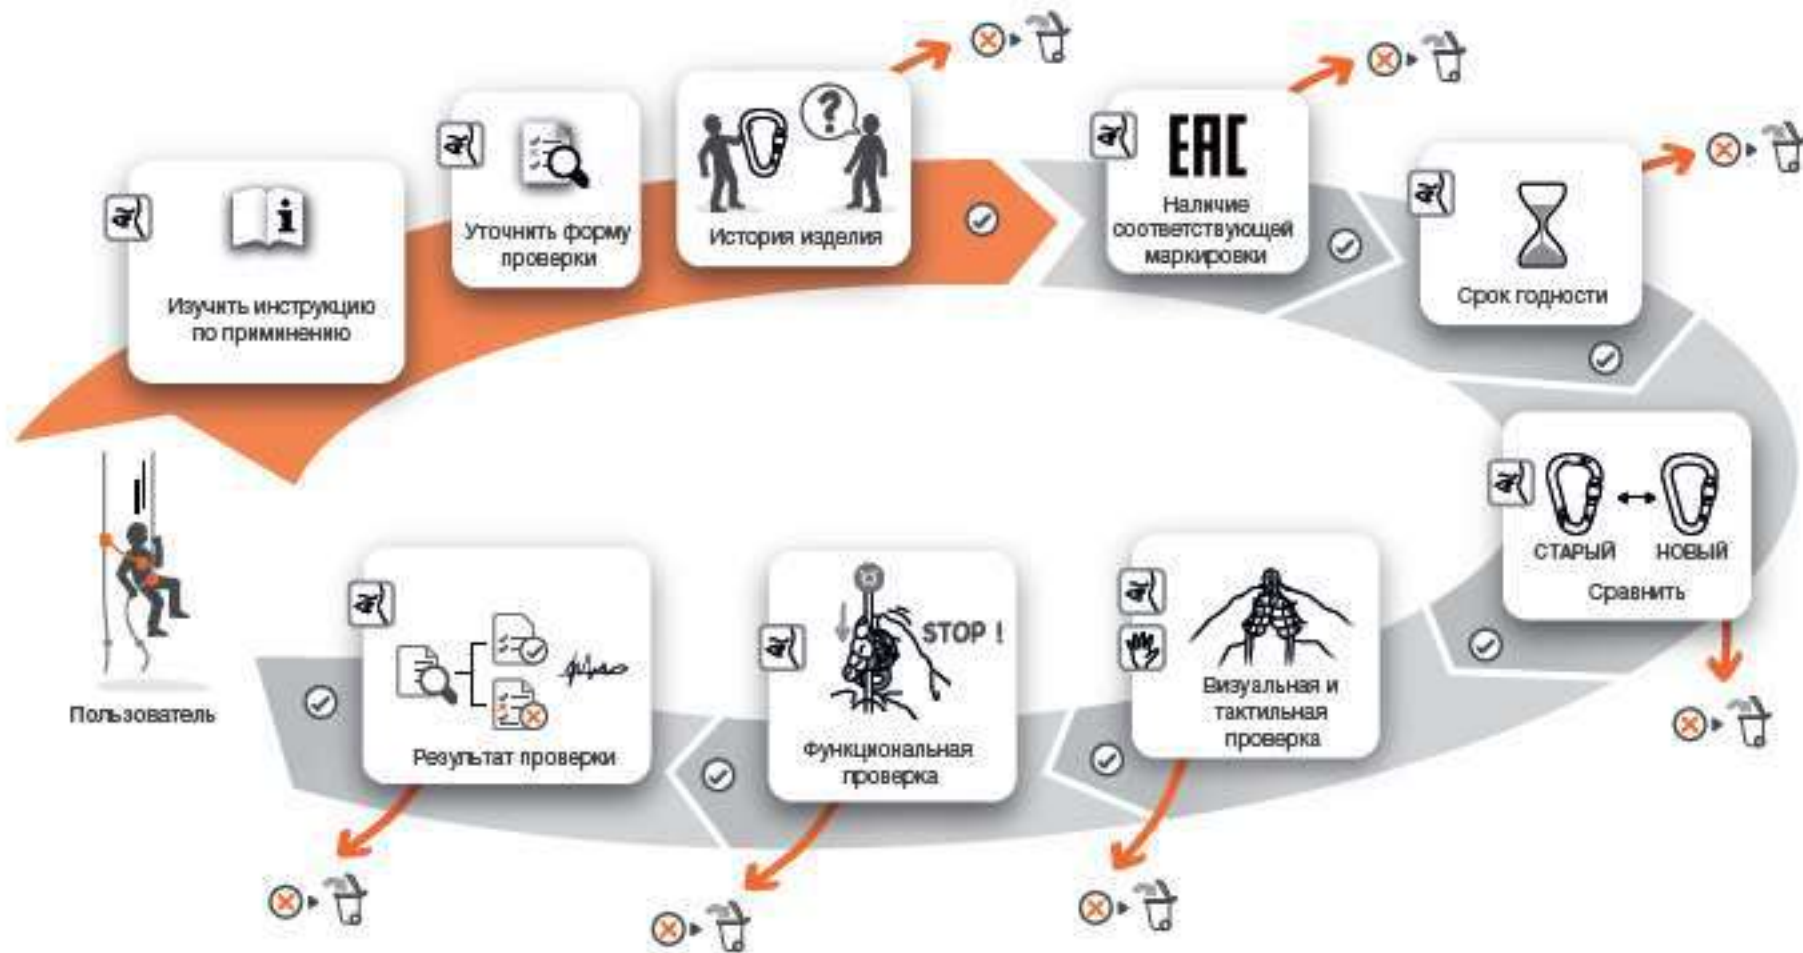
Изучить инструкцию по применению

Уточнить форму проверки

История изделия

EAC

Наличие соответствующей маркировки

Срок годности

СТАРЫЙ НОВЫЙ

Сравнить

Визуальная и тактильная проверка

STOP !

Функциональная проверка

Результат проверки

Пользователь